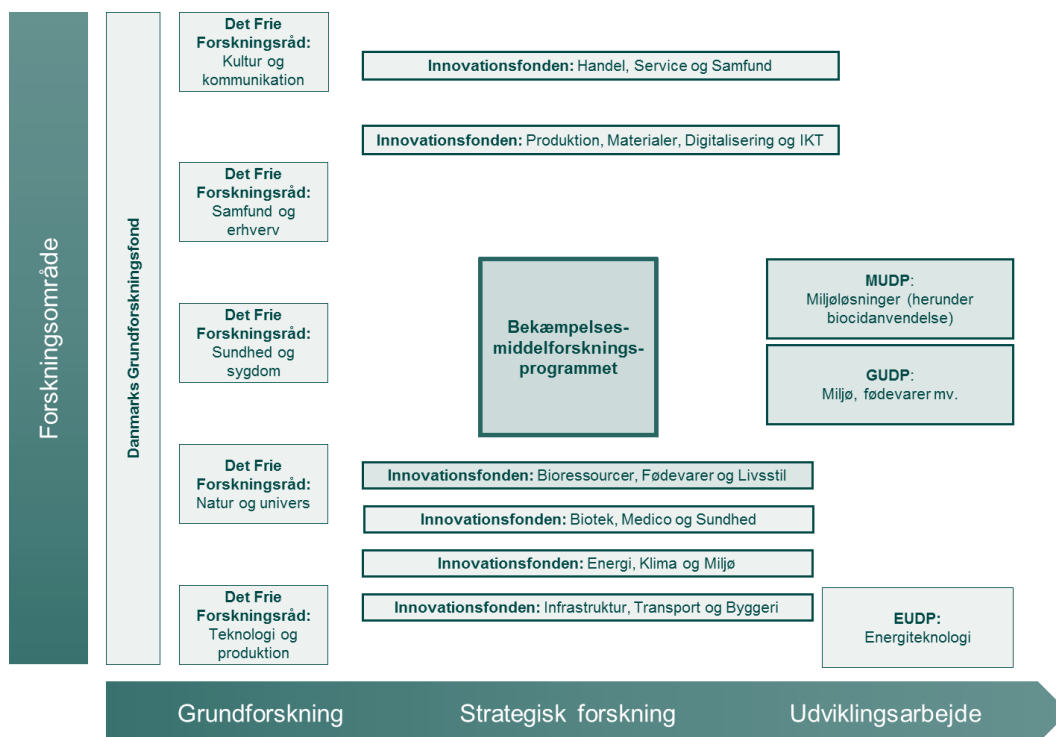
Forskningsområde

Danmarks Grundforskningsfond

Det Frie Forskningsråd: Kultur og kommunikation

Innovationsfonden: Handel, Service og Samfund

Innovationsfonden: Produktion, Materialer, Digitalisering og IKT

Det Frie Forskningsråd: Samfund og erhverv

Det Frie Forskningsråd: Sundhed og sygdom

Bekæmpelsesmiddelforskningsprogrammet

MUDP: Miljøløsninger (herunder biocidanvendelse)

GUDP: Miljø, fødevarer mv.

Det Frie Forskningsråd: Natur og univers

Innovationsfonden: Bioressourcer, Fødevarer og Livsstil

Innovationsfonden: Biotek, Medico og Sundhed

Innovationsfonden: Energi, Klima og Miljø

Det Frie Forskningsråd: Teknologi og produktion

Innovationsfonden: Infrastruktur, Transport og Byggeri

EUDP: Energiteknologi

Grundforskning

Strategisk forskning

Udviklingsarbejde